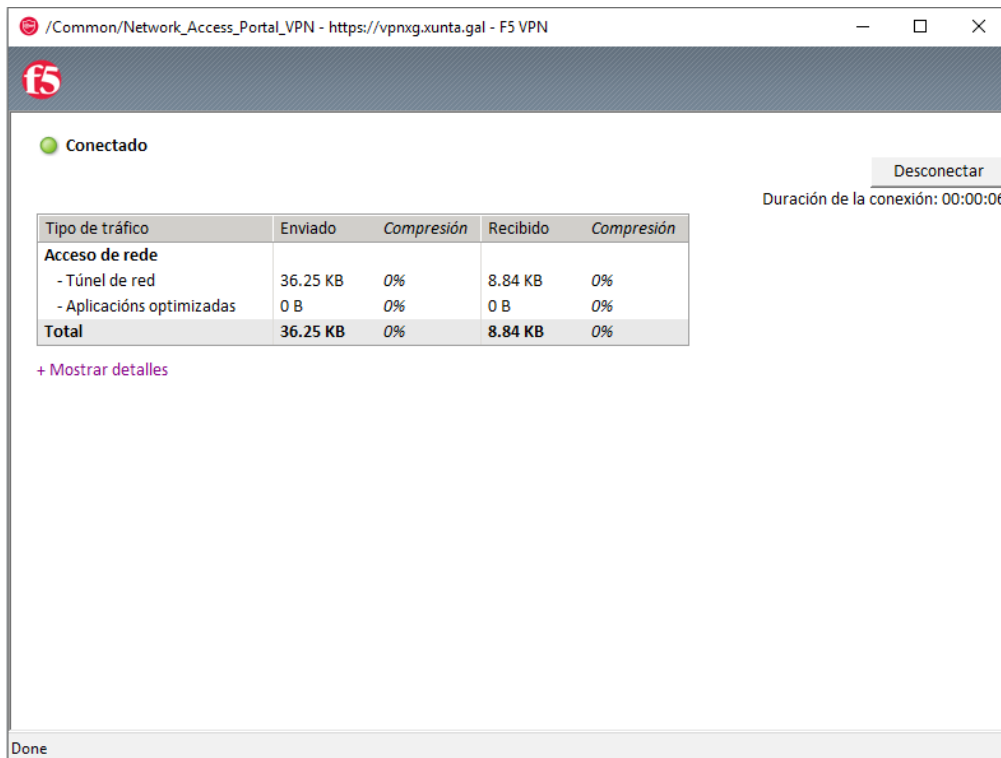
/Common/Network_Access_Portal_VPN - https://vpnxg.xunta.gal - F5 VPN

f5

Conectado

Desconectar

Duración de la conexión: 00:00:0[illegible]

| Tipo de tráfico | Enviado | Compresión | Recibido | Compresión |
|---|---|---|---|---|
| Acceso de rede | | | | |
| - Túnel de red | 36.25 KB | 0% | 8.84 KB | 0% |
| - Aplicacións optimizadas | 0 B | 0% | 0 B | 0% |
| Total | 36.25 KB | 0% | 8.84 KB | 0% |

+ Mostrar detalles

Done